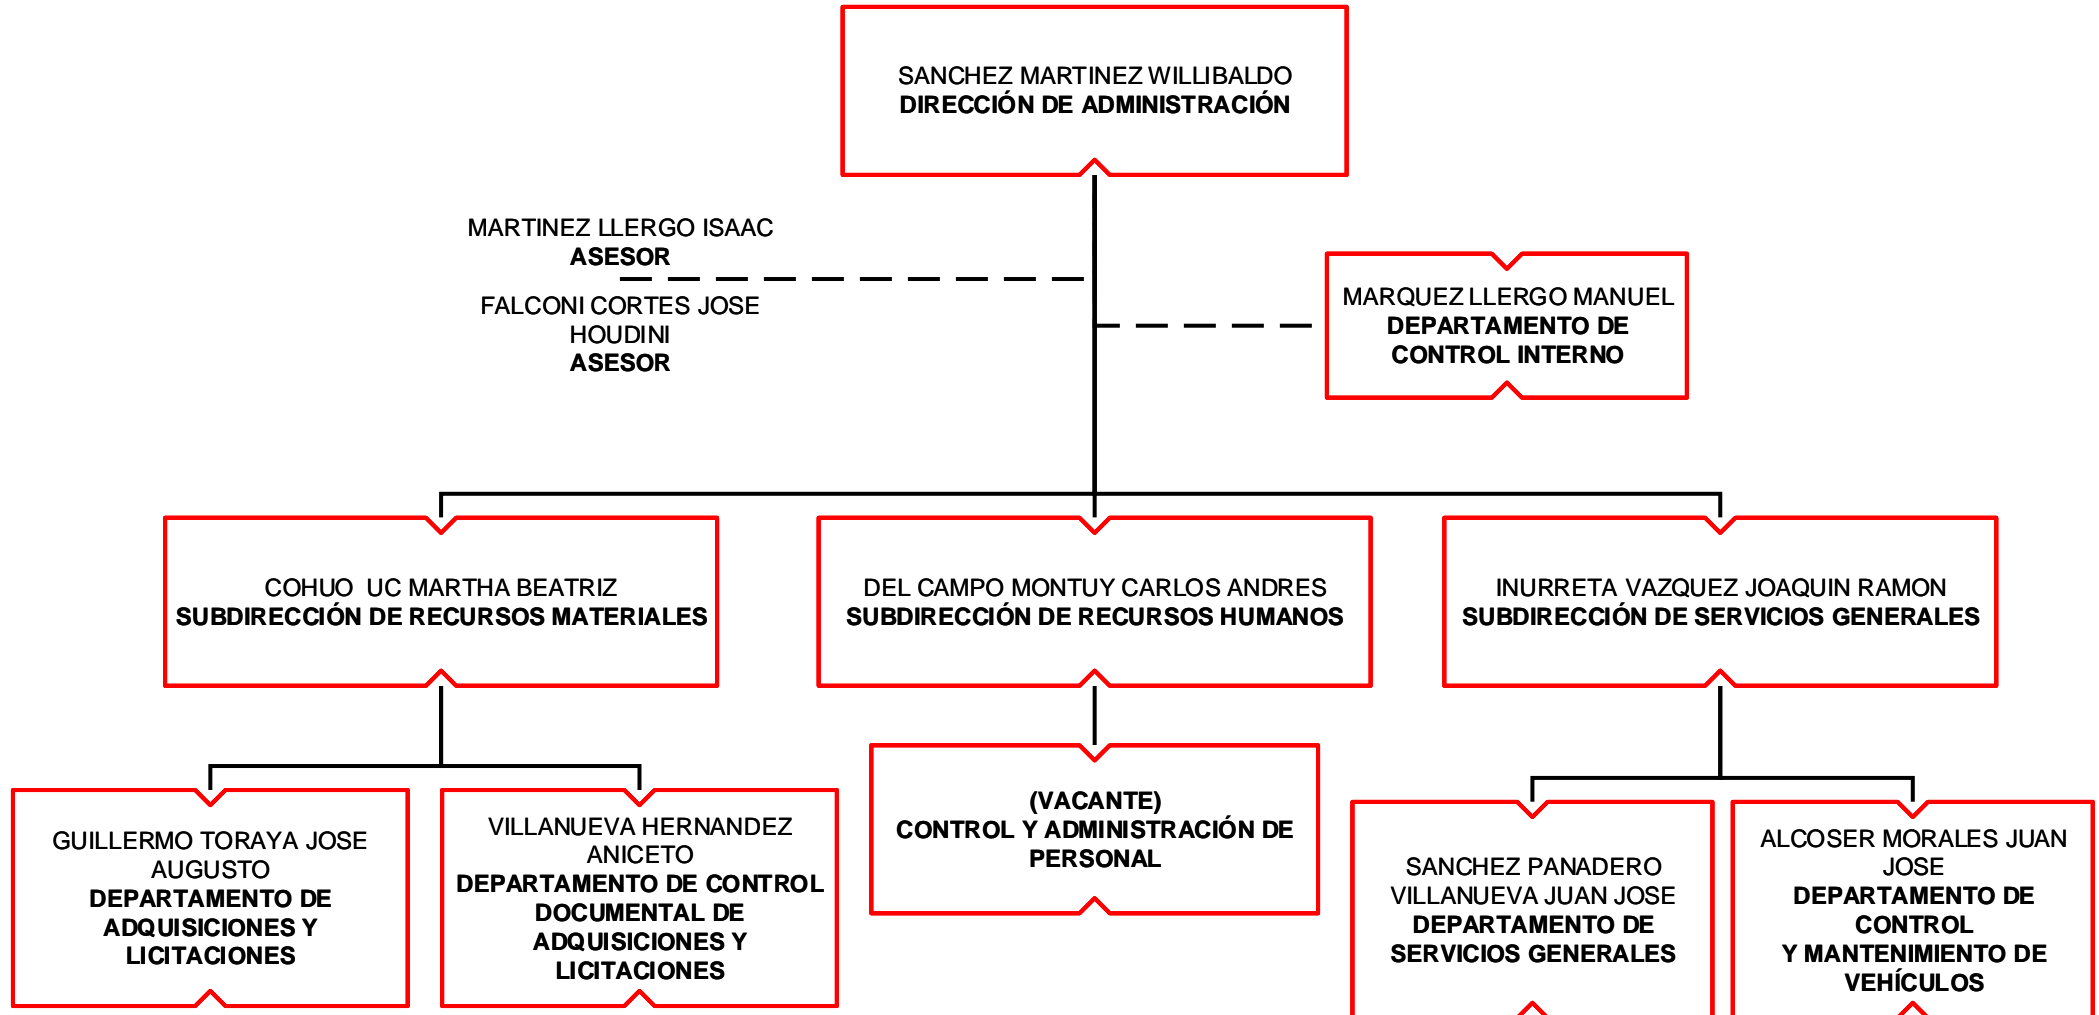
SANCHEZ MARTINEZ WILLIBALDO
DIRECCIÓN DE ADMINISTRACIÓN

MARTINEZ LLERGO ISAAC
ASESOR

FALCONI CORTES JOSE HOUDINI
ASESOR

MARQUEZ LLERGO MANUEL
DEPARTAMENTO DE CONTROL INTERNO

COHUO UC MARTHA BEATRIZ
SUBDIRECCIÓN DE RECURSOS MATERIALES

DEL CAMPO MONTUY CARLOS ANDRES
SUBDIRECCIÓN DE RECURSOS HUMANOS

INURRETA VAZQUEZ JOAQUIN RAMON
SUBDIRECCIÓN DE SERVICIOS GENERALES

GUILLERMO TORAYA JOSE AUGUSTO
DEPARTAMENTO DE ADQUISICIONES Y LICITACIONES

VILLANUEVA HERNANDEZ ANICETO
DEPARTAMENTO DE CONTROL DOCUMENTAL DE ADQUISICIONES Y LICITACIONES

(VACANTE)
CONTROL Y ADMINISTRACIÓN DE PERSONAL

SANCHEZ PANADERO VILLANUEVA JUAN JOSE
DEPARTAMENTO DE SERVICIOS GENERALES

ALCOSER MORALES JUAN JOSE
DEPARTAMENTO DE CONTROL
Y MANTENIMIENTO DE VEHÍCULOS